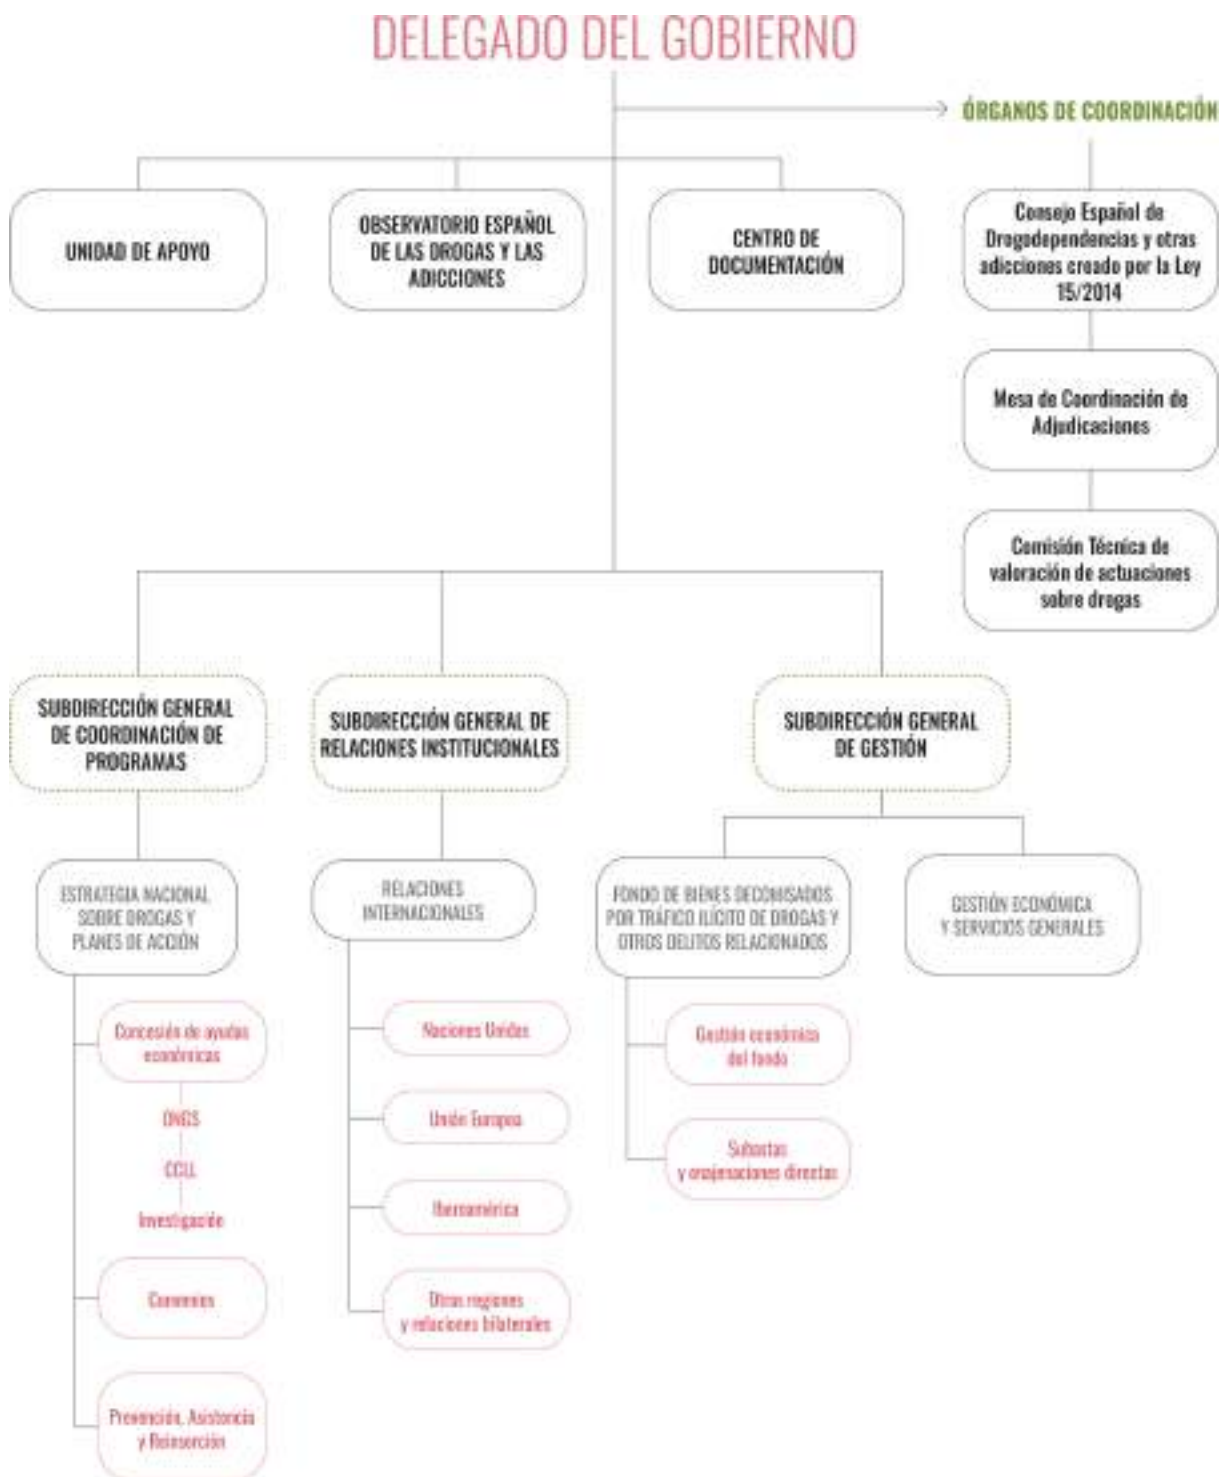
DELEGADO DEL GOBIERNO

ÓRGANOS DE COORDINACIÓN

UNIDAD DE APOYO

OBSERVATORIO ESPAÑOL DE LAS DROGAS Y LAS ADICCIONES

CENTRO DE DOCUMENTACIÓN

Consejo Español de Drogodependencias y otras adicciones creado por la Ley 15/2014

Mesa de Coordinación de Adjudicaciones

Comisión Técnica de valoración de actuaciones sobre drogas

SUBDIRECCIÓN GENERAL DE COORDINACIÓN DE PROGRAMAS

SUBDIRECCIÓN GENERAL DE RELACIONES INSTITUCIONALES

SUBDIRECCIÓN GENERAL DE GESTIÓN

ESTRATEGIA NACIONAL SOBRE DROGAS Y PLANES DE ACCIÓN

Concesión de ayudas económicas

ONGS

CCLL

Investigación

Convenios

Prevención, Asistencia y Reinserción

RELACIONES INTERNACIONALES

Naciones Unidas

Unión Europea

Iberoamérica

Otras regiones y relaciones bilaterales

FONDO DE BIENES DECOMISADOS POR TRÁFICO ILÍCITO DE DROGAS Y OTROS DELITOS RELACIONADOS

Gestión económica del fondo

Subastas y enajenaciones directas

GESTIÓN ECONÓMICA Y SERVICIOS GENERALES